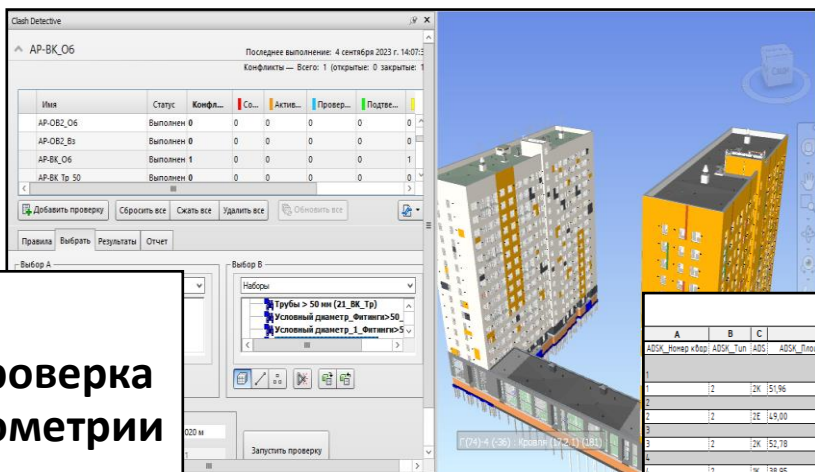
Clash Detective

AP-BK_O6

Последнее выполнение: 4 сентября 2023 г. 14:07:

Конфликты — Всего: 1 (открытые: 0 закрытые: 1

| Имя | Статус | Конфл... | Со... | Актив... | Провер... | Подтве... | |
|---|---|---|---|---|---|---|---|
| AP-OB2_O6 | Выполнен | 0 | 0 | 0 | 0 | | 0 |
| AP-OB2_B3 | Выполнен | 0 | 0 | 0 | 0 | | 0 |
| AP-BK_O6 | Выполнен | 1 | 0 | 0 | 0 | | 1 |
| AP-BK_Tp_50 | Выполнен | 0 | 0 | 0 | 0 | | 0 |

Добавить проверку | Сбросить все | Сжать все | Удалить все | Обновить все

Правила | Выбрать | Результаты | Отчет

Выбор А

Выбор В

Наборы

Трубы > 50 мм (21_BK_Tp)

Условный диаметр_Фитинги>50_

Условный диаметр_1_Фитинги>5

020 м

Запустить проверку

роверка
ометрии

Г(74)-4 (-36) : Кровля (12.1) (181)

| A | B | C | |
|---|---|---|---|
| ADSK_Номер квар | ADSK_Тип | ADS | ADSK_Пло |
| 1 | | | |
| 1 | 2 | 2К | 51,96 |
| 2 | | | |
| 2 | 2 | 2Е | 49,00 |
| 3 | | | |
| 3 | 2 | 2К | 52,78 |
| 4 | | | |
| 4 | 2 | 3К | 38,85 |